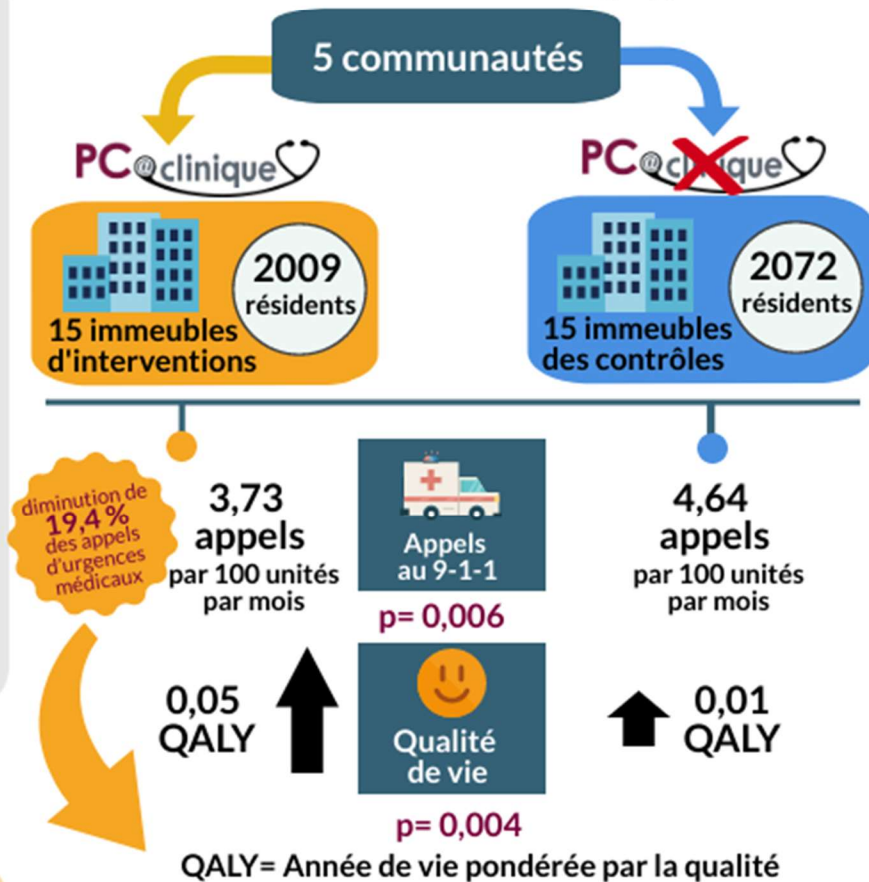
5 communautés

PC@clinique

2009 résidents

15 immeubles d'interventions

PC@clinique

2072 résidents

15 immeubles des contrôles

diminution de 19,4 % des appels d'urgences médicaux

3,73 appels par 100 unités par mois

Appels au 9-1-1

p= 0,006

4,64 appels par 100 unités par mois

0,05 QALY

Qualité de vie

p= 0,004

0,01 QALY

QALY= Année de vie pondérée par la qualité